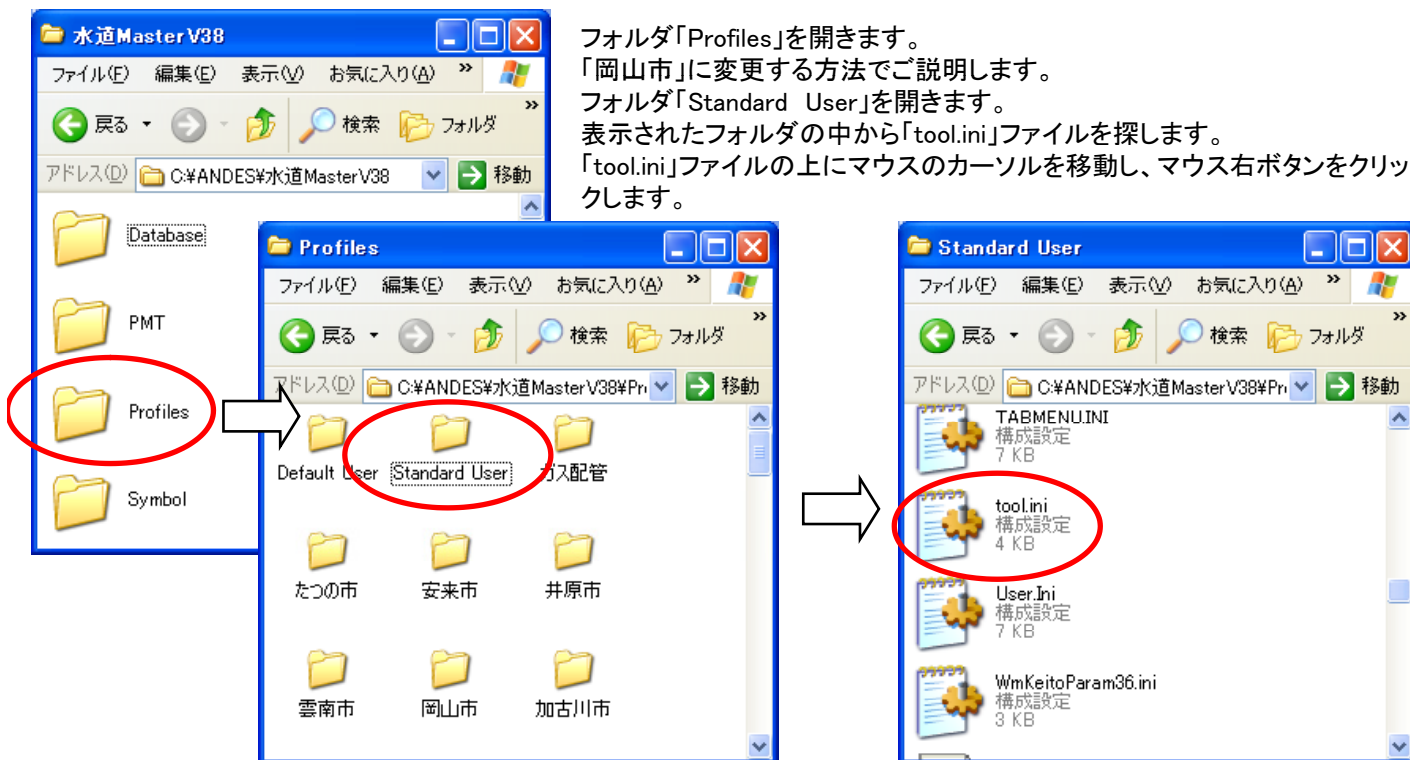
水道MasterV38

ファイル(F) 編集(E) 表示(V) お気に入り(A) »

戻る 検索 フォルダ »

アドレス(D) C:¥ANDES¥水道MasterV38 移動

Database

PMT

Profiles

Symbol

フォルダ「Profiles」を開きます。
「岡山市」に変更する方法でご説明します。
フォルダ「Standard User」を開きます。
表示されたフォルダの中から「tool.ini」ファイルを探します。
「tool.ini」ファイルの上にマウスのカーソルを移動し、マウス右ボタンをクリックします。

Profiles

ファイル(F) 編集(E) 表示(V) お気に入り(A) »

戻る 検索 フォルダ »

アドレス(D) C:¥ANDES¥水道MasterV38¥Pr 移動

Default User

Standard User

ガス配管

たつの市

安来市

井原市

雲南市

岡山市

加古川市

Standard User

ファイル(F) 編集(E) 表示(V) お気に入り(A) »

戻る 検索 フォルダ »

アドレス(D) C:¥ANDES¥水道MasterV38¥Pr 移動

TABMENU.INI
構成設定
7 KB

tool.ini
構成設定
4 KB

User.Ini
構成設定
7 KB

WmKeitoParam36.ini
構成設定
3 KB